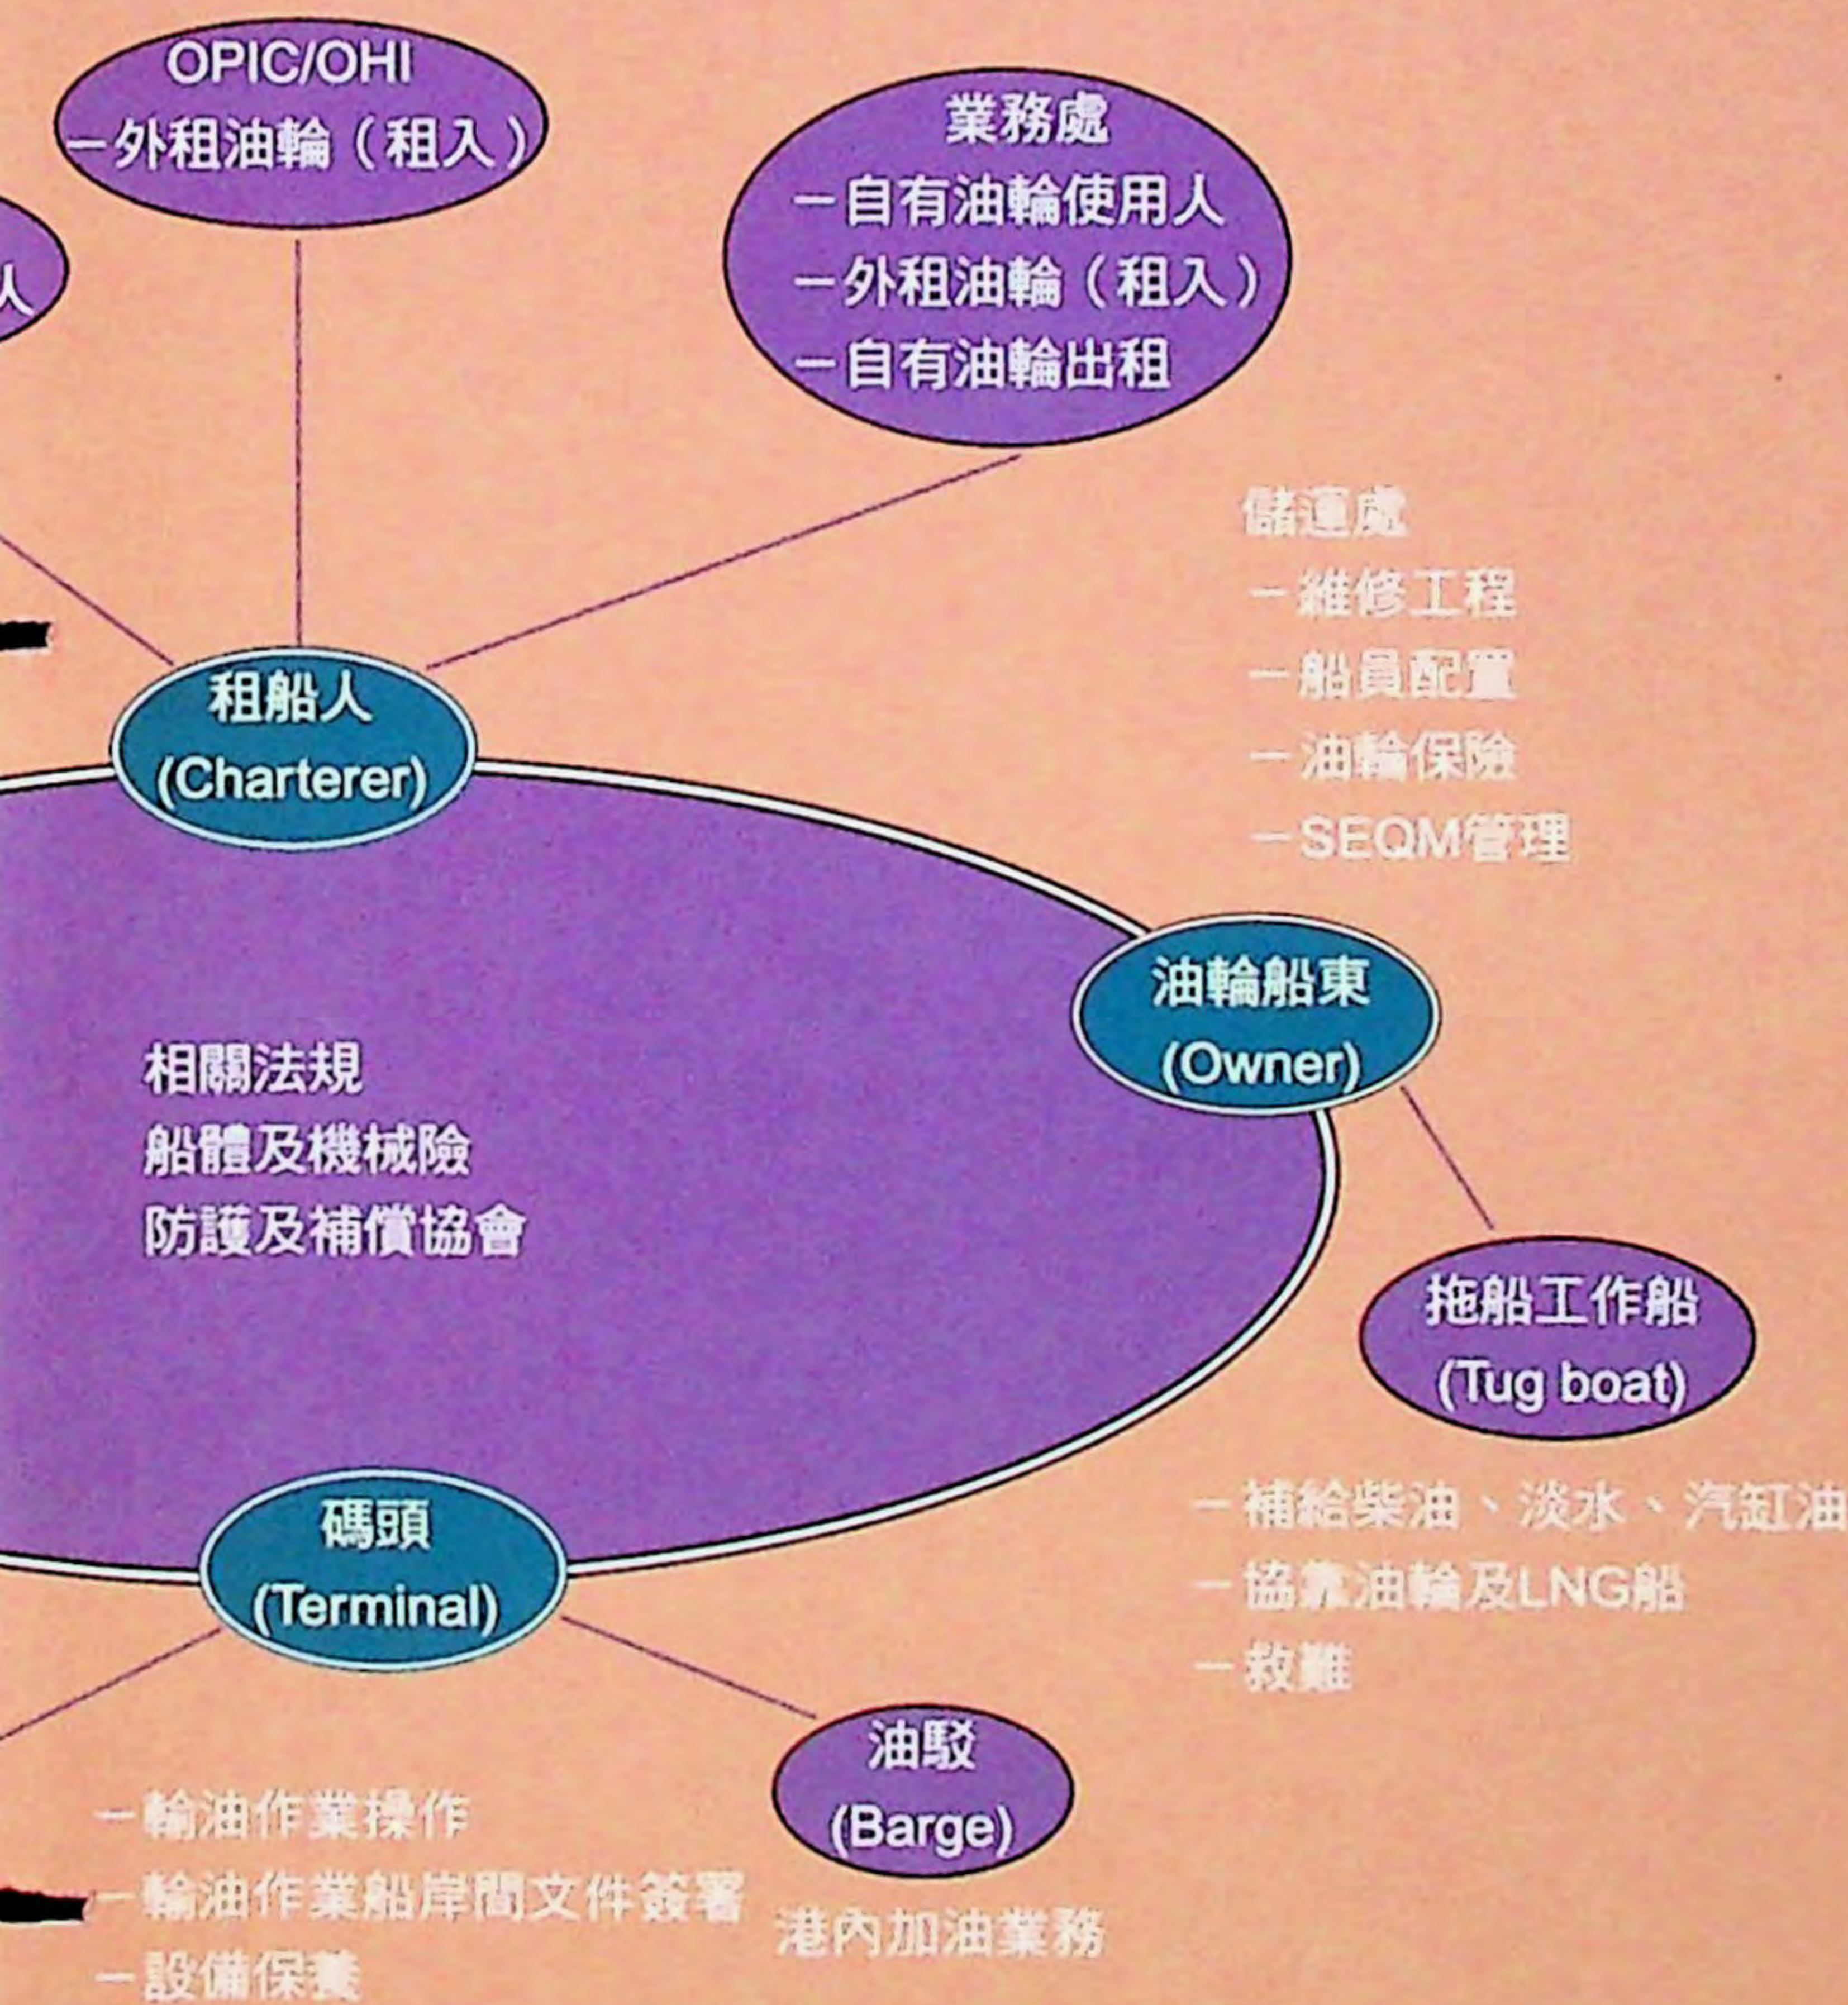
OPIC/OHI
－外租油輪（租入）

人

業務處
－自有油輪使用人
－外租油輪（租入）
－自有油輪出租

儲運處
－維修工程
－船員配置
－油輪保險
－SEQM管理

租船人
(Charterer)

相關法規
船體及機械險
防護及補償協會

油輪船東
(Owner)

拖船工作船
(Tug boat)

－補給柴油、淡水、汽缸油
－協靠油輪及LNG船
－救難

碼頭
(Terminal)

油駁
(Barge)

港內加油業務

－輸油作業操作
－輸油作業船岸間文件簽署
－設備保養